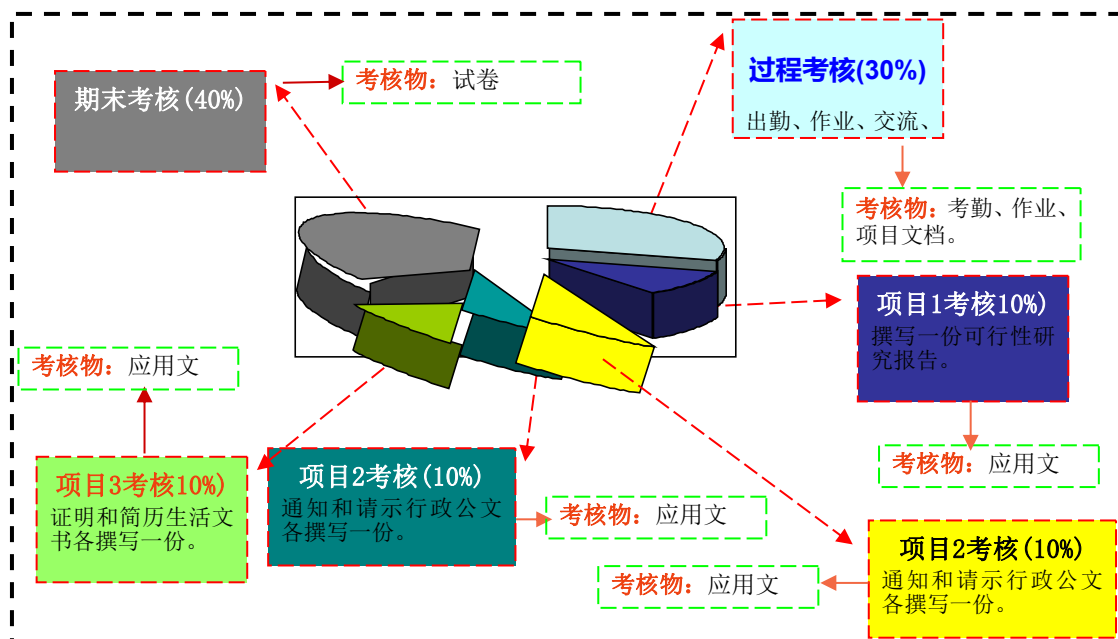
期末考核(40%)

考核物：试卷

过程考核(30%)
出勤、作业、交流、

考核物：考勤、作业、项目文档。

项目1考核10%)
撰写一份可行性研究报告。

考核物：应用文

考核物：应用文

项目3考核10%)
证明和简历生活文书各撰写一份。

项目2考核(10%)
通知和请示行政公文各撰写一份。

考核物：应用文

项目2考核(10%)
通知和请示行政公文各撰写一份。

考核物：应用文